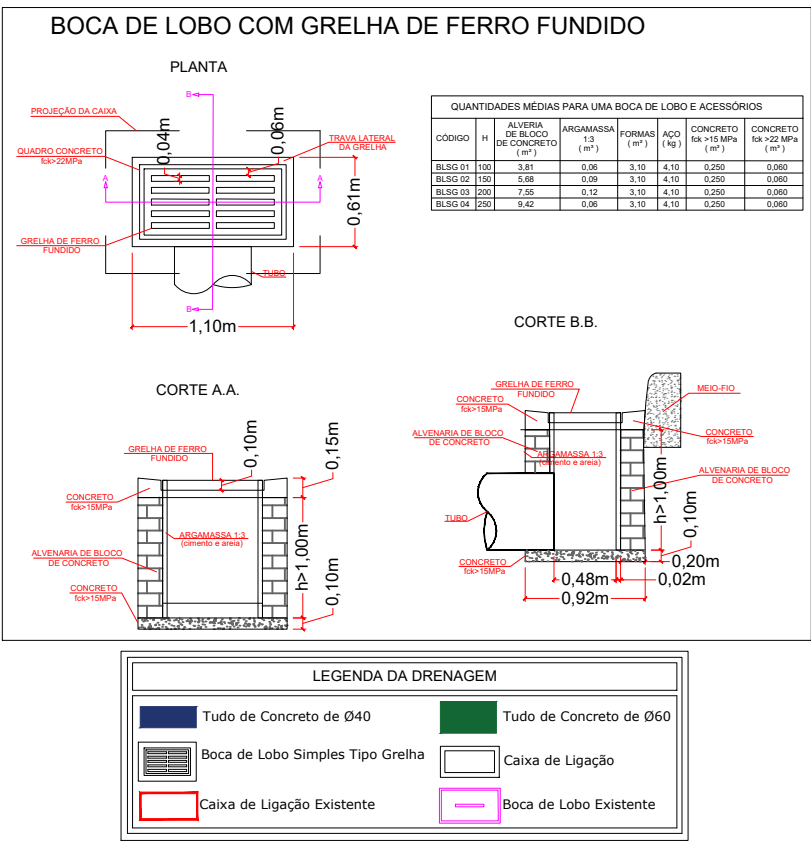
BOCA DE LOBO COM GRELHA DE FERRO FUNDIDO

PLANTA

PROJEÇÃO DA CAIXA

QUADRO CONCRETO fck>22MPa

GRELHA DE FERRO FUNDIDO

TRAVA LATERAL DA GRELHA

TUBO

B B A A

0,04m 0,06m 0,61m 1,10m

| QUANTIDADES MÉDIAS PARA UMA BOCA DE LOBO E ACESSÓRIOS | | | | | | | |
|---|---|---|---|---|---|---|---|
| CÓDIGO | H | ALVERIA DE BLOCO DE CONCRETO ( m² ) | ARGAMASSA 1:3 ( m³ ) | FORMAS ( m² ) | AÇO ( kg ) | CONCRETO fck >15 MPa ( m³ ) | CONCRETO fck >22 MPa ( m³ ) |
| BLSG 01 | 100 | 3,81 | 0,06 | 3,10 | 4,10 | 0,250 | 0,060 |
| BLSG 02 | 150 | 5,68 | 0,09 | 3,10 | 4,10 | 0,250 | 0,060 |
| BLSG 03 | 200 | 7,55 | 0,12 | 3,10 | 4,10 | 0,250 | 0,060 |
| BLSG 04 | 250 | 9,42 | 0,06 | 3,10 | 4,10 | 0,250 | 0,060 |

CORTE B.B.

GRELHA DE FERRO FUNDIDO

CONCRETO fck>15MPa

ALVENARIA DE BLOCO DE CONCRETO

ARGAMASSA 1:3 (cimento e areia)

MEIO-FIO

CONCRETO fck>15MPa

ALVENARIA DE BLOCO DE CONCRETO

TUBO

CONCRETO fck>15MPa

h>1,00m 0,10m 0,20m 0,48m 0,02m 0,92m

CORTE A.A.

GRELHA DE FERRO FUNDIDO

CONCRETO fck>15MPa

ARGAMASSA 1:3 (cimento e areia)

ALVENARIA DE BLOCO DE CONCRETO

CONCRETO fck>15MPa

0,10m 0,15m h>1,00m 0,10m

LEGENDA DA DRENAGEM

Tudo de Concreto de Ø40

Tudo de Concreto de Ø60

Boca de Lobo Simples Tipo Grelha

Caixa de Ligação

Caixa de Ligação Existente

Boca de Lobo Existente